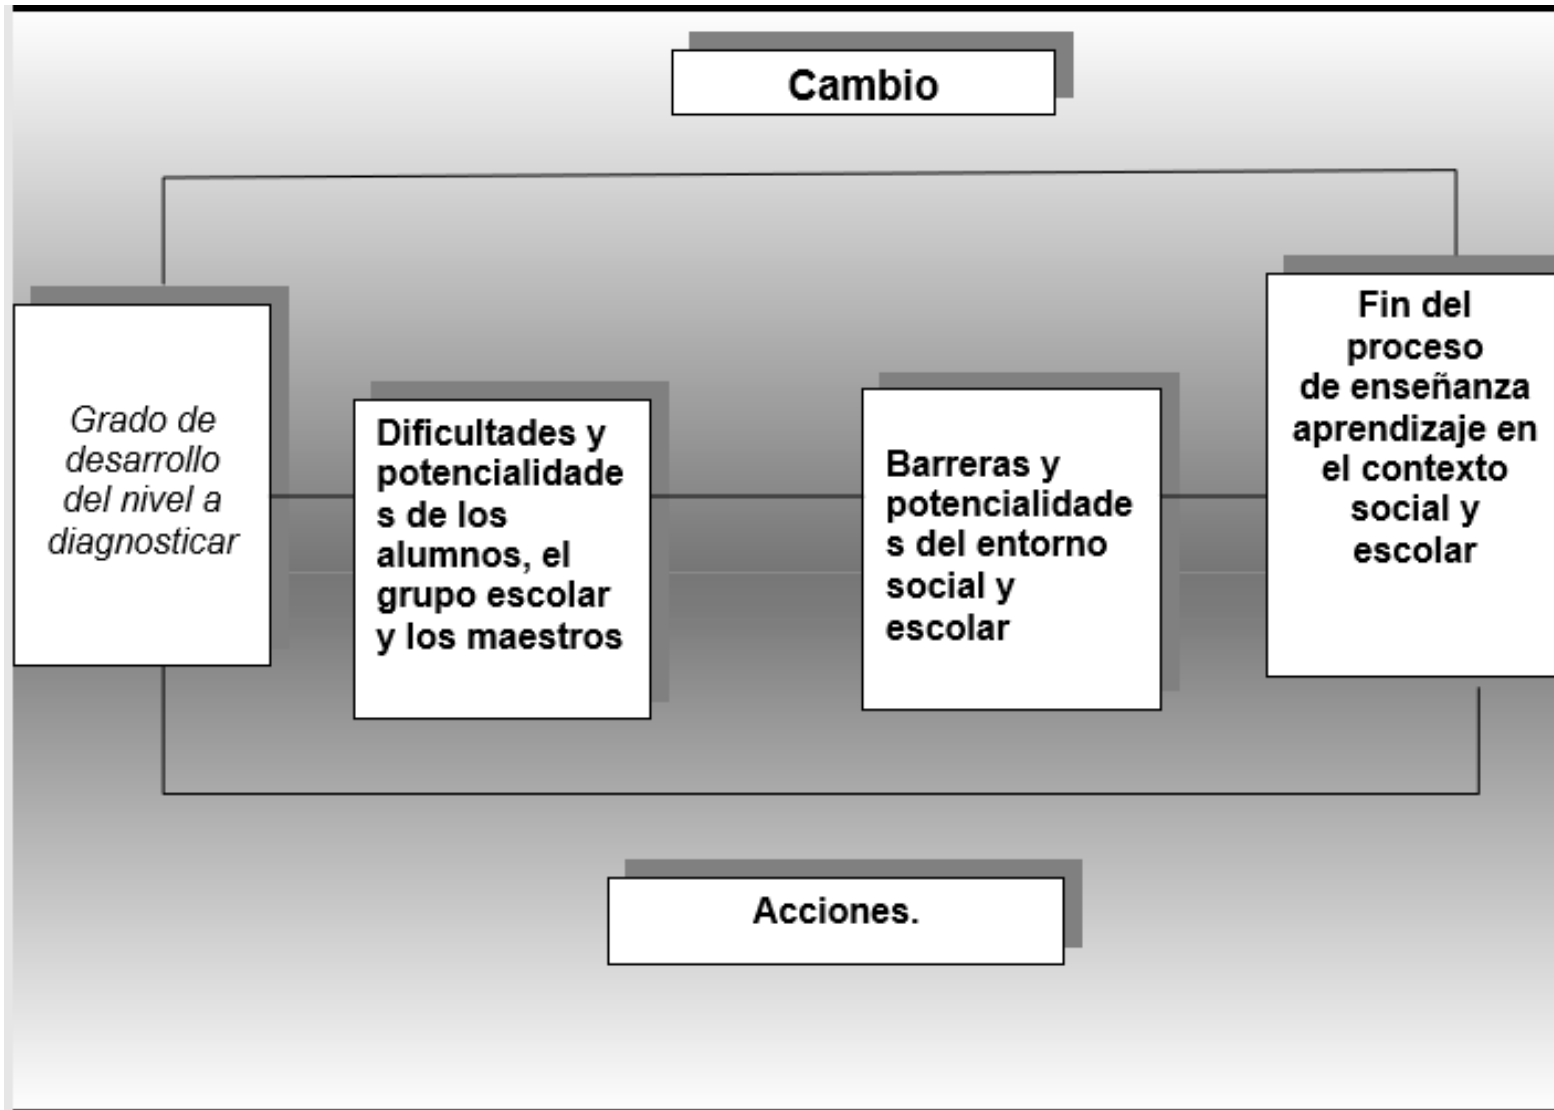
Cambio

Grado de desarrollo del nivel a diagnosticar

Dificultades y potencialidade s de los alumnos, el grupo escolar y los maestros

Barreras y potencialidade s del entorno social y escolar

Fin del proceso de enseñanza aprendizaje en el contexto social y escolar

Acciones.